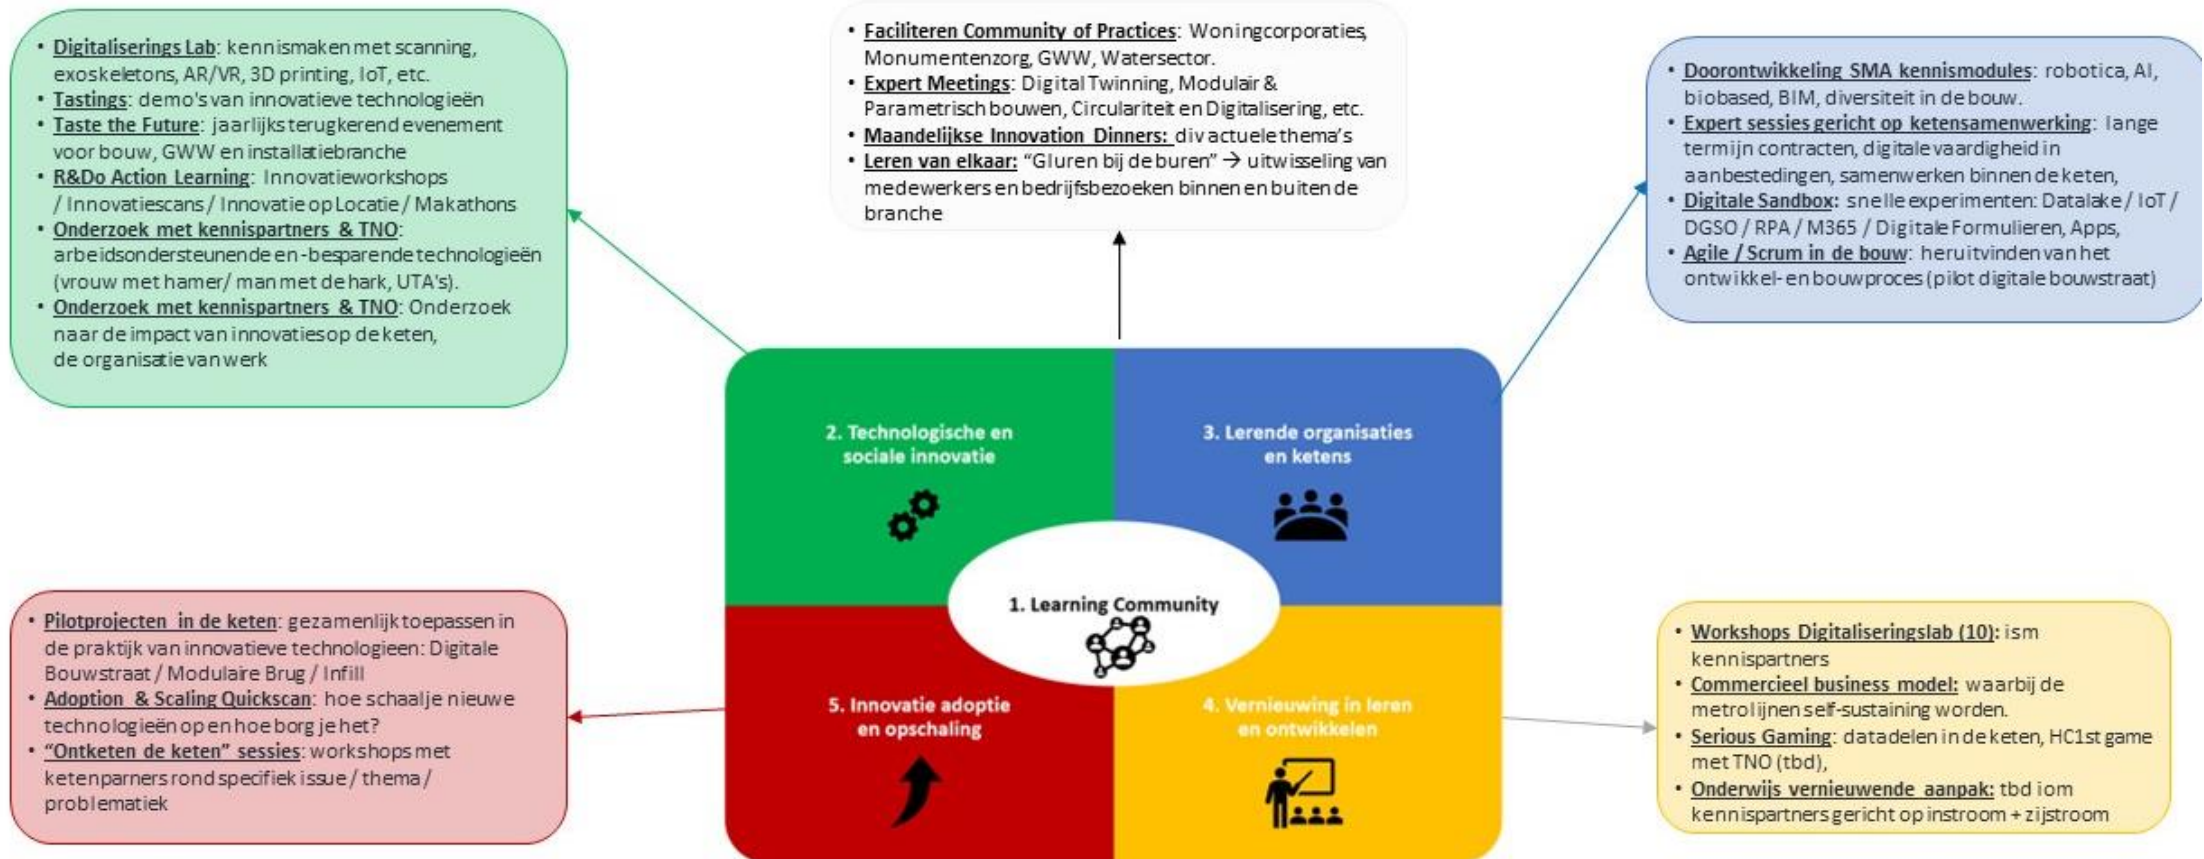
- Digitaliserings Lab: kennismaken met scanning, exoskeletons, AR/VR, 3D printing, IoT, etc.
- Tastings: demo's van innovatieve technologieën
- Taste the Future: jaarlijks terugkerend evenement voor bouw, GWW en installatiebranche
- R&Do Action Learning: Innovatieworkshops / Innovatiescans / Innovatie op Locatie / Makathons
- Onderzoek met kennispartners & TNO: arbeidsondersteunende en -besparende technologieën (vrouw met hamer/ man met de hark, UTA's).
- Onderzoek met kennispartners & TNO: Onderzoek naar de impact van innovaties op de keten, de organisatie van werk

- Faciliteren Community of Practices: Woningcorporaties, Monumentenzorg, GWW, Watersector.
- Expert Meetings: Digital Twinning, Modulair & Parametrisch bouwen, Circulariteit en Digitalisering, etc.
- Maandelijkse Innovation Dinners: div actuele thema's
- Leren van elkaar: "Gluren bij de buren" → uitwisseling van medewerkers en bedrijfsbezoeken binnen en buiten de branche

- Doorontwikkeling SMA kennismodules: robotica, AI, biobased, BIM, diversiteit in de bouw.
- Expert sessies gericht op ketensamenwerking: lange termijn contracten, digitale vaardigheid in aanbestedingen, samenwerken binnen de keten,
- Digitale Sandbox: snelle experimenten: Datalake / IoT / DGSO / RPA / M365 / Digitale Formulieren, Apps,
- Agile / Scrum in de bouw: heruitvinden van het ontwikkel- en bouwproces (pilot digitale bouwstraat)

2. Technologische en sociale innovatie

3. Lerende organisaties en ketens

1. Learning Community

5. Innovatie adoptie en opschaling

4. Vernieuwing in leren en ontwikkelen

- Pilotprojecten in de keten: gezamenlijk toepassen in de praktijk van innovatieve technologieen: Digitale Bouwstraat / Modulaire Brug / Infill
- Adoption & Scaling Quickscan: hoe schaal je nieuwe technologieën op en hoe borg je het?
- "Ontketen de keten" sessies: workshops met ketenparners rond specifiek issue / thema / problematiek

- Workshops Digitaliseringslab (10): ism kennispartners
- Commercieel business model: waarbij de metrolijnen self-sustaining worden.
- Serious Gaming: datadelen in de keten, HC1st game met TNO (tbd),
- Onderwijs vernieuwende aanpak: tbd iom kennispartners gericht op instroom + zijstroom